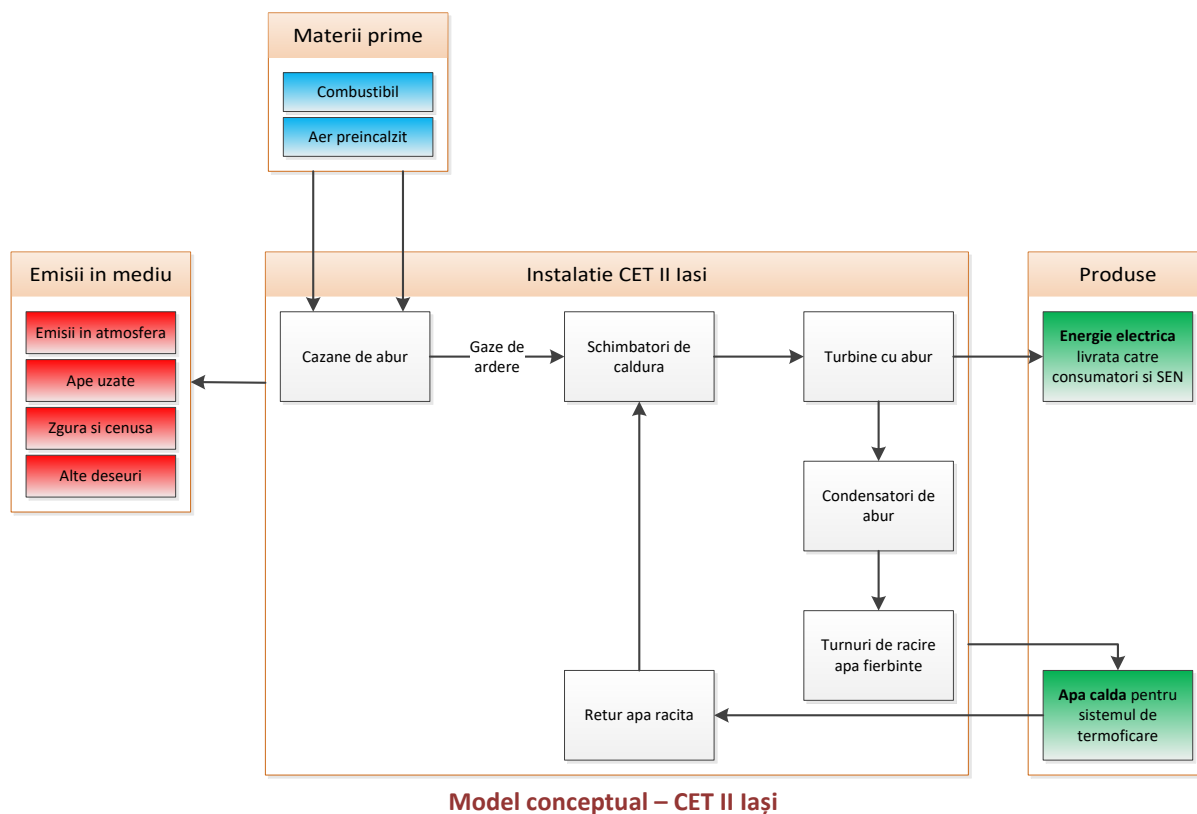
Materii prime

Combustibil

Aer preincalzit

Emisii in mediu

Emisii in atmosfera

Ape uzate

Zgura si cenusa

Alte deseuri

Instalatie CET II Iasi

Cazane de abur

Gaze de ardere

Schimbatori de caldura

Turbine cu abur

Condensatori de abur

Turnuri de racire apa fierbinte

Retur apa racita

Produse

**Energie electrica** livrata catre consumatori si SEN

**Apa calda** pentru sistemul de termoficare

Model conceptual – CET II Iași